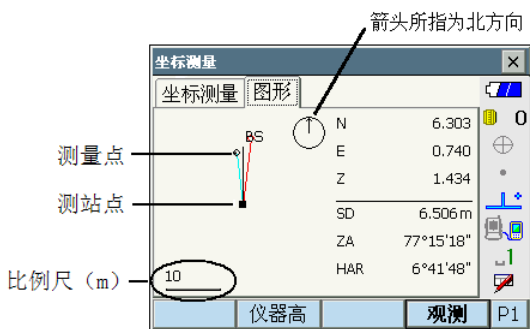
箭头所指为北方向

坐标测量

坐标测量 图形

BS

测量点

测站点

| N | 6.303 |
|---|---|
| E | 0.740 |
| Z | 1.434 |
| SD | 6.506m |
| ZA | 77°15'18" |
| HAR | 6°41'48" |

0

1

比例尺（m）

10

仪器高 观测 P1